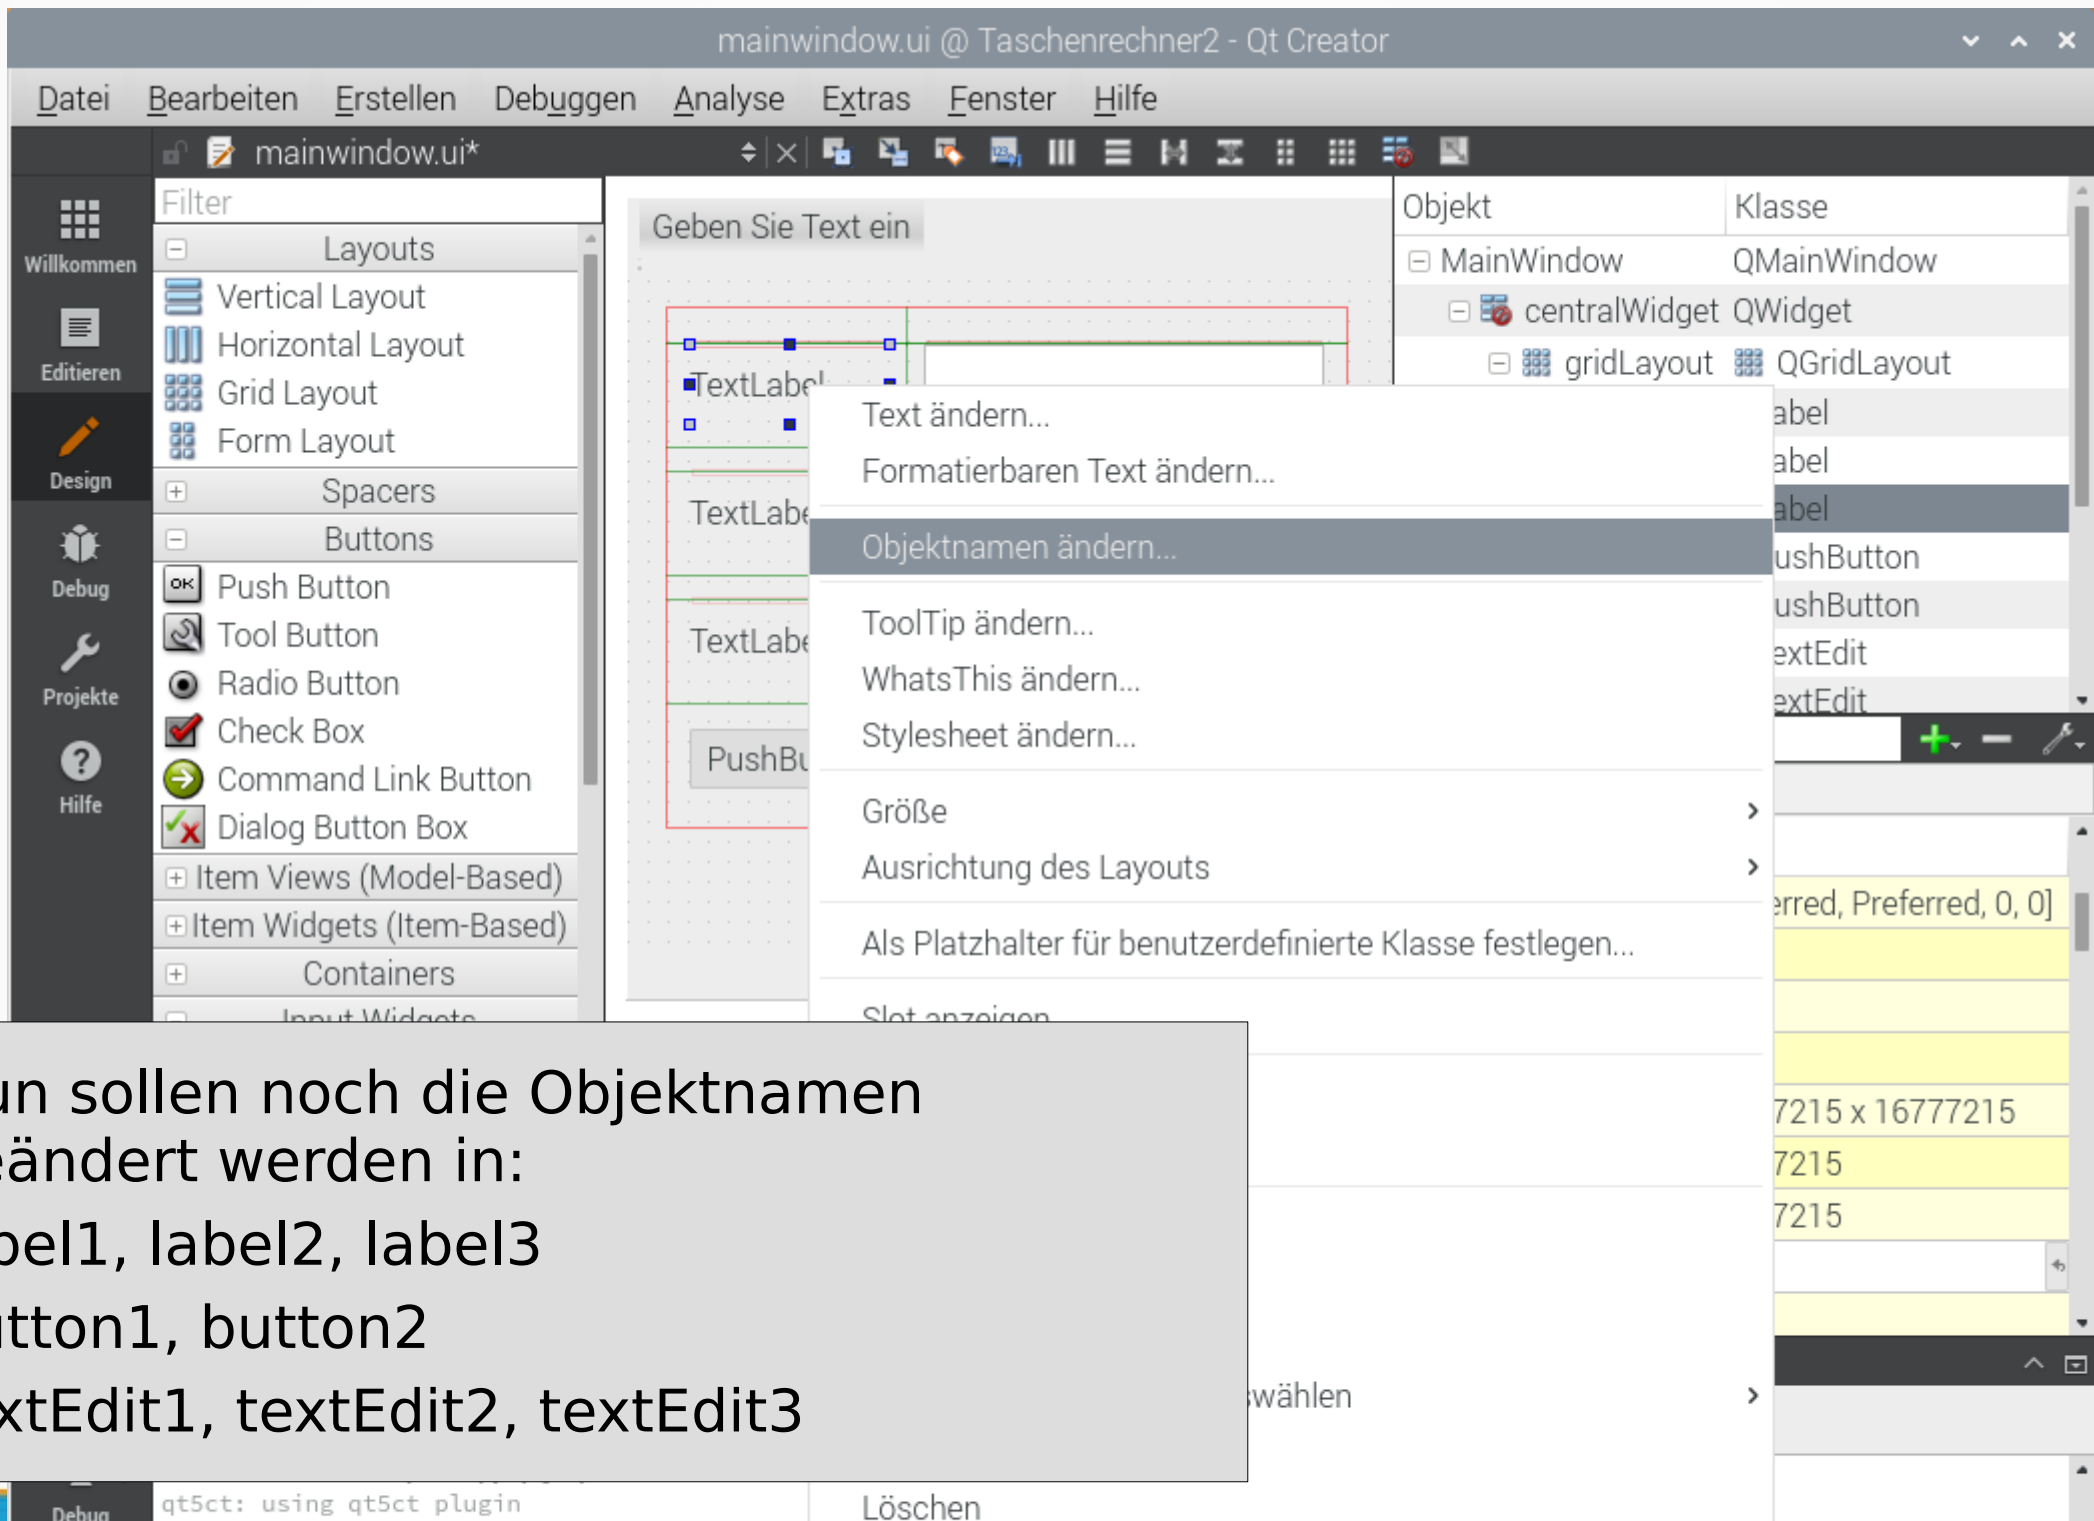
mainwindow.ui @ Taschenrechner2 - Qt Creator

Datei Bearbeiten Erstellen Debuggen Analyse Extras Fenster Hilfe

mainwindow.ui*

Willkommen
Editieren
Design
Debug
Projekte
Hilfe

Filter
Layouts
Vertical Layout
Horizontal Layout
Grid Layout
Form Layout
Spacers
Buttons
Push Button
Tool Button
Radio Button
Check Box
Command Link Button
Dialog Button Box
Item Views (Model-Based)
Item Widgets (Item-Based)
Containers
Input Widgets

Geben Sie Text ein
TextLabel
TextLabe
TextLabe
PushBu

| Objekt | Klasse |
|---|---|
| MainWindow | QMainWindow |
| centralWidget | QWidget |
| gridLayout | QGridLayout |
| | abel |
| | abel |
| | abel |
| | ushButton |
| | ushButton |
| | extEdit |
| | extEdit |

Text ändern...
Formatierbaren Text ändern...
Objektnamen ändern...
ToolTip ändern...
WhatsThis ändern...
Stylesheet ändern...
Größe
Ausrichtung des Layouts
Als Platzhalter für benutzerdefinierte Klasse festlegen...
Slot anzeigen
wählen
Löschen

erred, Preferred, 0, 0]
7215 x 16777215
7215
7215

un sollen noch die Objektnamen eändert werden in:
bel1, label2, label3
tton1, button2
xtEdit1, textEdit2, textEdit3

Debug
qt5ct: using qt5ct plugin